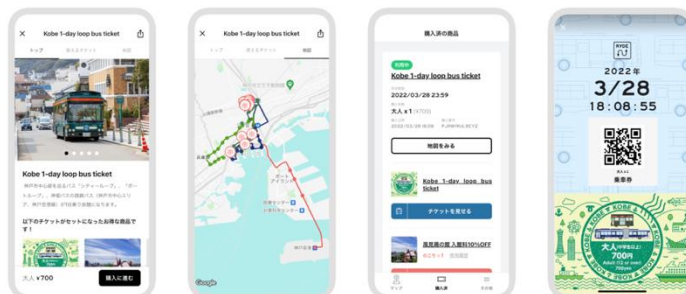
Kobe 1-day loop bus ticket

トップ

地図

Kobe 1-day loop bus ticket

以下のチケットがセットになったお得な商品です！

大人 ¥700

購入に進む

Kobe 1-day loop bus ticket

トップ

地図

Google

購入済の商品

Kobe 1-day loop bus ticket

2022/03/28 23:59

大人 ¥1

地図をみる

Kobe 1-day loop bus ticket

チケットを見せる

異人館の館 入館料10%OFF

RYDE

2022年

3/28

18:08:55

大人

700円